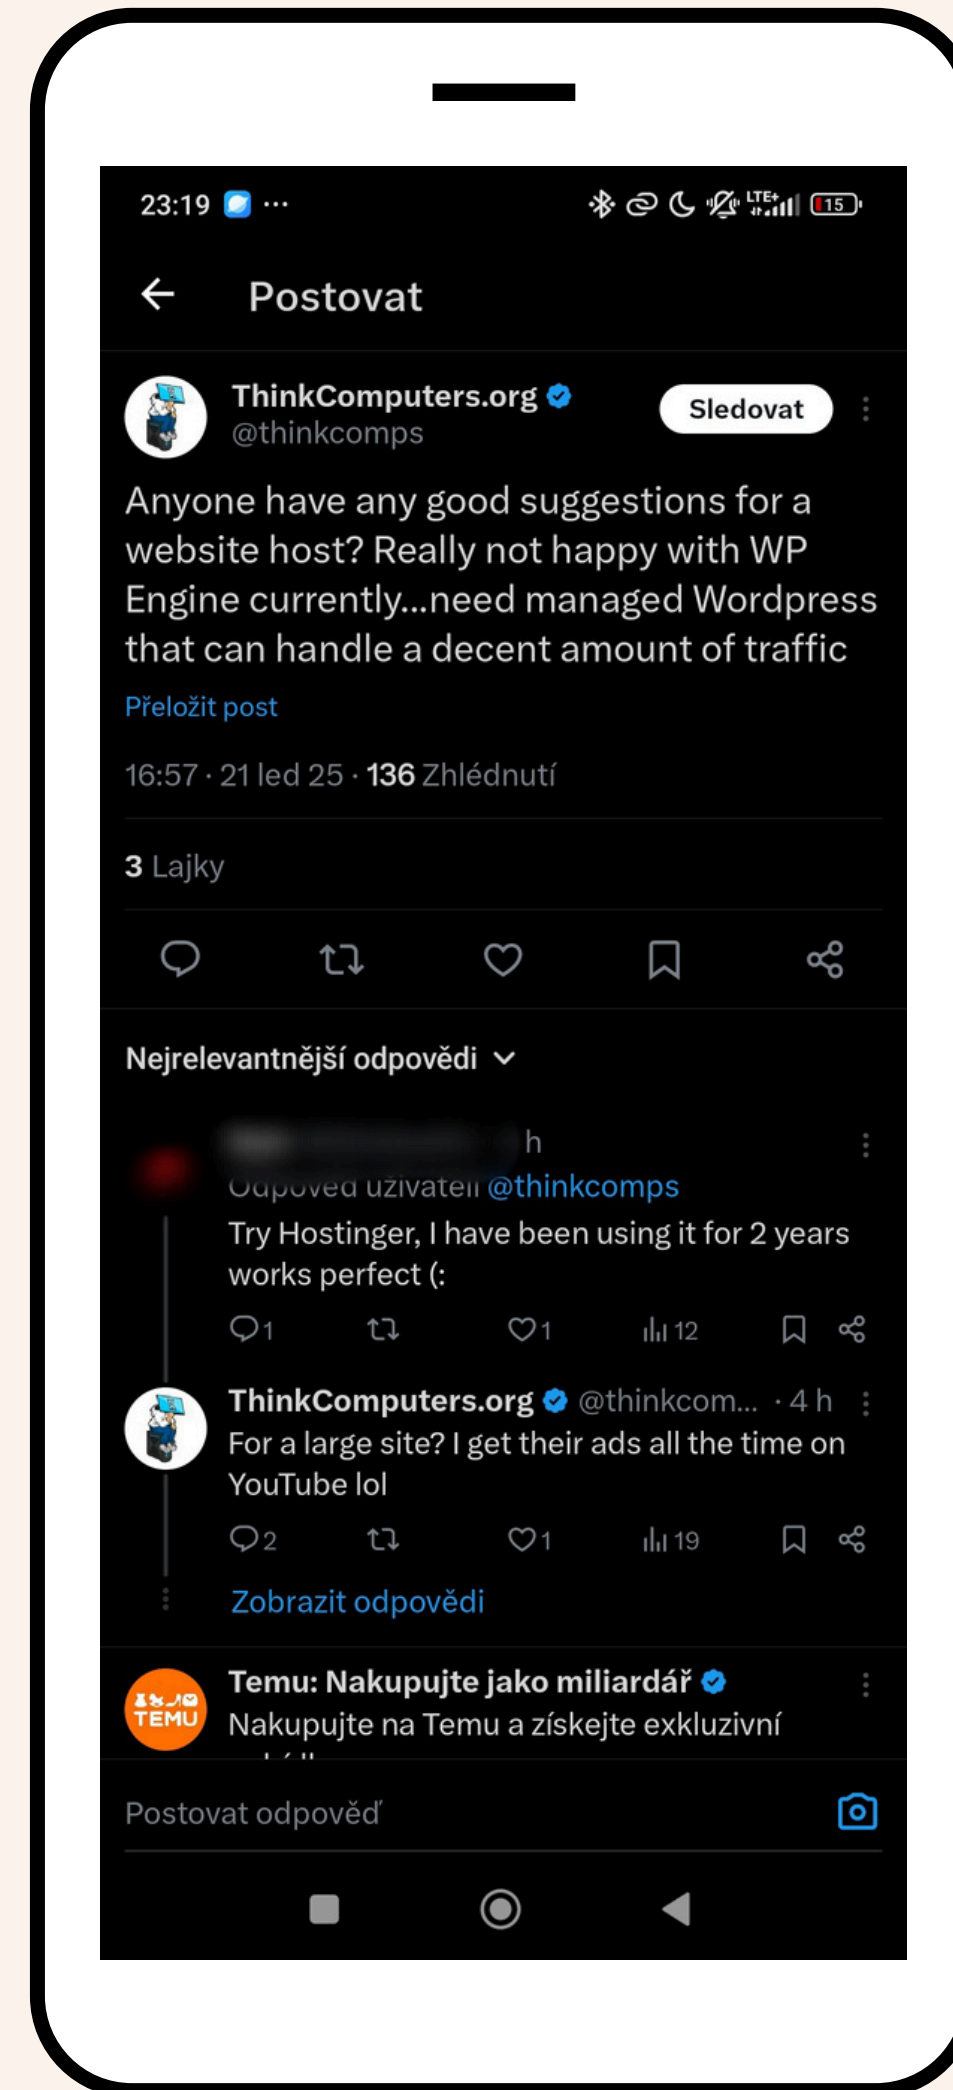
23:19 ···

15

Postovat

ThinkComputers.org
@thinkcomps

Sledovat

Anyone have any good suggestions for a website host? Really not happy with WP Engine currently...need managed Wordpress that can handle a decent amount of traffic

Přeložit post

16:57 · 21 led 25 · 136 Zhlédnutí

3 Lajky

Nejrelevantnější odpovědi

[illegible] h
Odpověď uživateli @thinkcomps
Try Hostinger, I have been using it for 2 years works perfect (:

1 1 12

ThinkComputers.org @thinkcom... · 4 h
For a large site? I get their ads all the time on YouTube lol

2 1 19

Zobrazit odpovědi

Temu: Nakupujte jako miliardář
Nakupujte na Temu a získejte exkluzivní

TEMU

Postovat odpověď